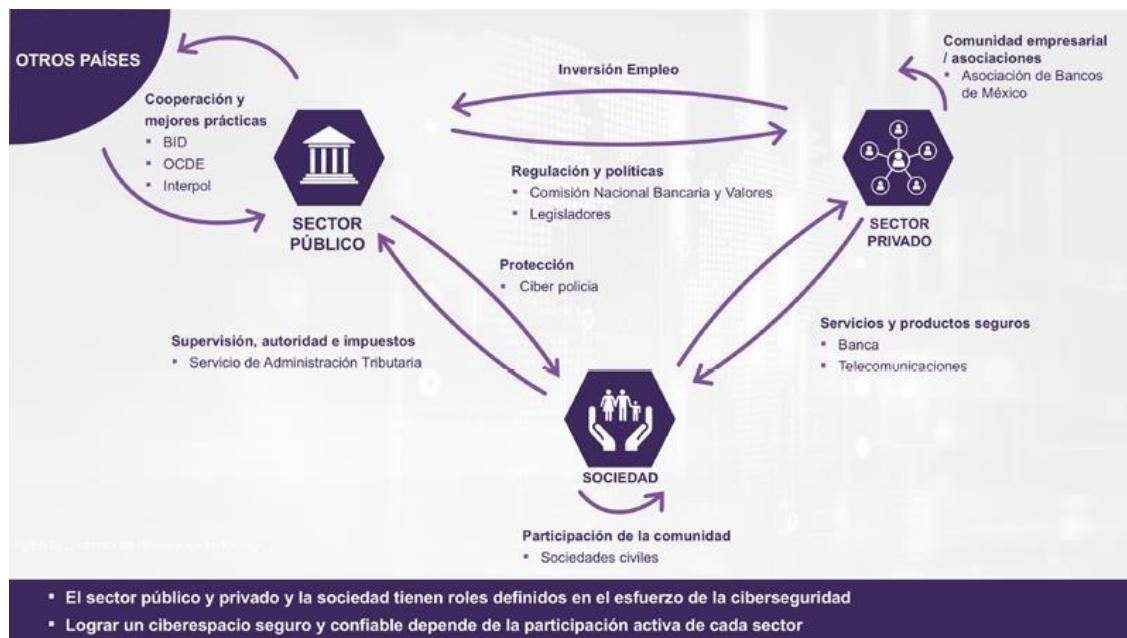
OTROS PAÍSES

Cooperación y mejores prácticas
- BID
- OCDE
- Interpol

Inversión Empleo

Comunidad empresarial / asociaciones
- Asociación de Bancos de México

SECTOR PÚBLICO

Regulación y políticas
- Comisión Nacional Bancaria y Valores
- Legisladores

SECTOR PRIVADO

Protección
- Ciber policia

Supervisión, autoridad e impuestos
- Servicio de Administración Tributaria

Servicios y productos seguros
- Banca
- Telecomunicaciones

SOCIEDAD

Participación de la comunidad
- Sociedades civiles

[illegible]

- El sector público y privado y la sociedad tienen roles definidos en el esfuerzo de la ciberseguridad
- Lograr un ciberespacio seguro y confiable depende de la participación activa de cada sector